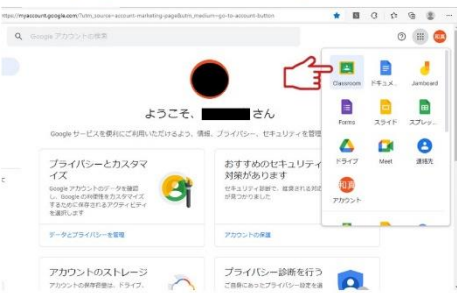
https://myaccount.google.com/?utm_source=account-marketing-page&utm_medium=go-to-account-button

Google アカウントの検索

ようこそ、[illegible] さん

Google サービスを便利にご利用いただけるよう、情報、プライバシー、セキュリティを管理

プライバシーとカスタマイズ

Google アカウントのデータを確認し、Google の利便性をカスタマイズするために保存するアクティビティを選択します

データとプライバシーを管理

おすすめのセキュリティ対策があります

セキュリティ診断で、推奨される対策が見つかりました

アカウントの保護

アカウントのストレージ

アカウントの保存容量は、ドライブ、

プライバシー診断を行う

Classroom
ドキュメ...
Jamboard
Forms
スライド
スプレッ...
ドライブ
Meet
連絡先
アカウント